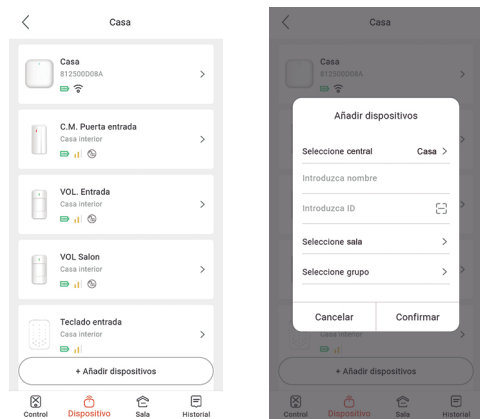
Casa

Casa
812500D08A

C.M. Puerta entrada
Casa interior

VOL. Entrada
Casa interior

VOL Salon
Casa interior

Teclado entrada
Casa interior

+ Añadir dispositivos

Control Dispositivo Sala Historial

Casa

Casa
812500D08A

Añadir dispositivos

Seleccione central Casa

Introduzca nombre

Introduzca ID

Seleccione sala

Seleccione grupo

Cancelar Confirmar

Casa interior

+ Añadir dispositivos

Control Dispositivo Sala Historial